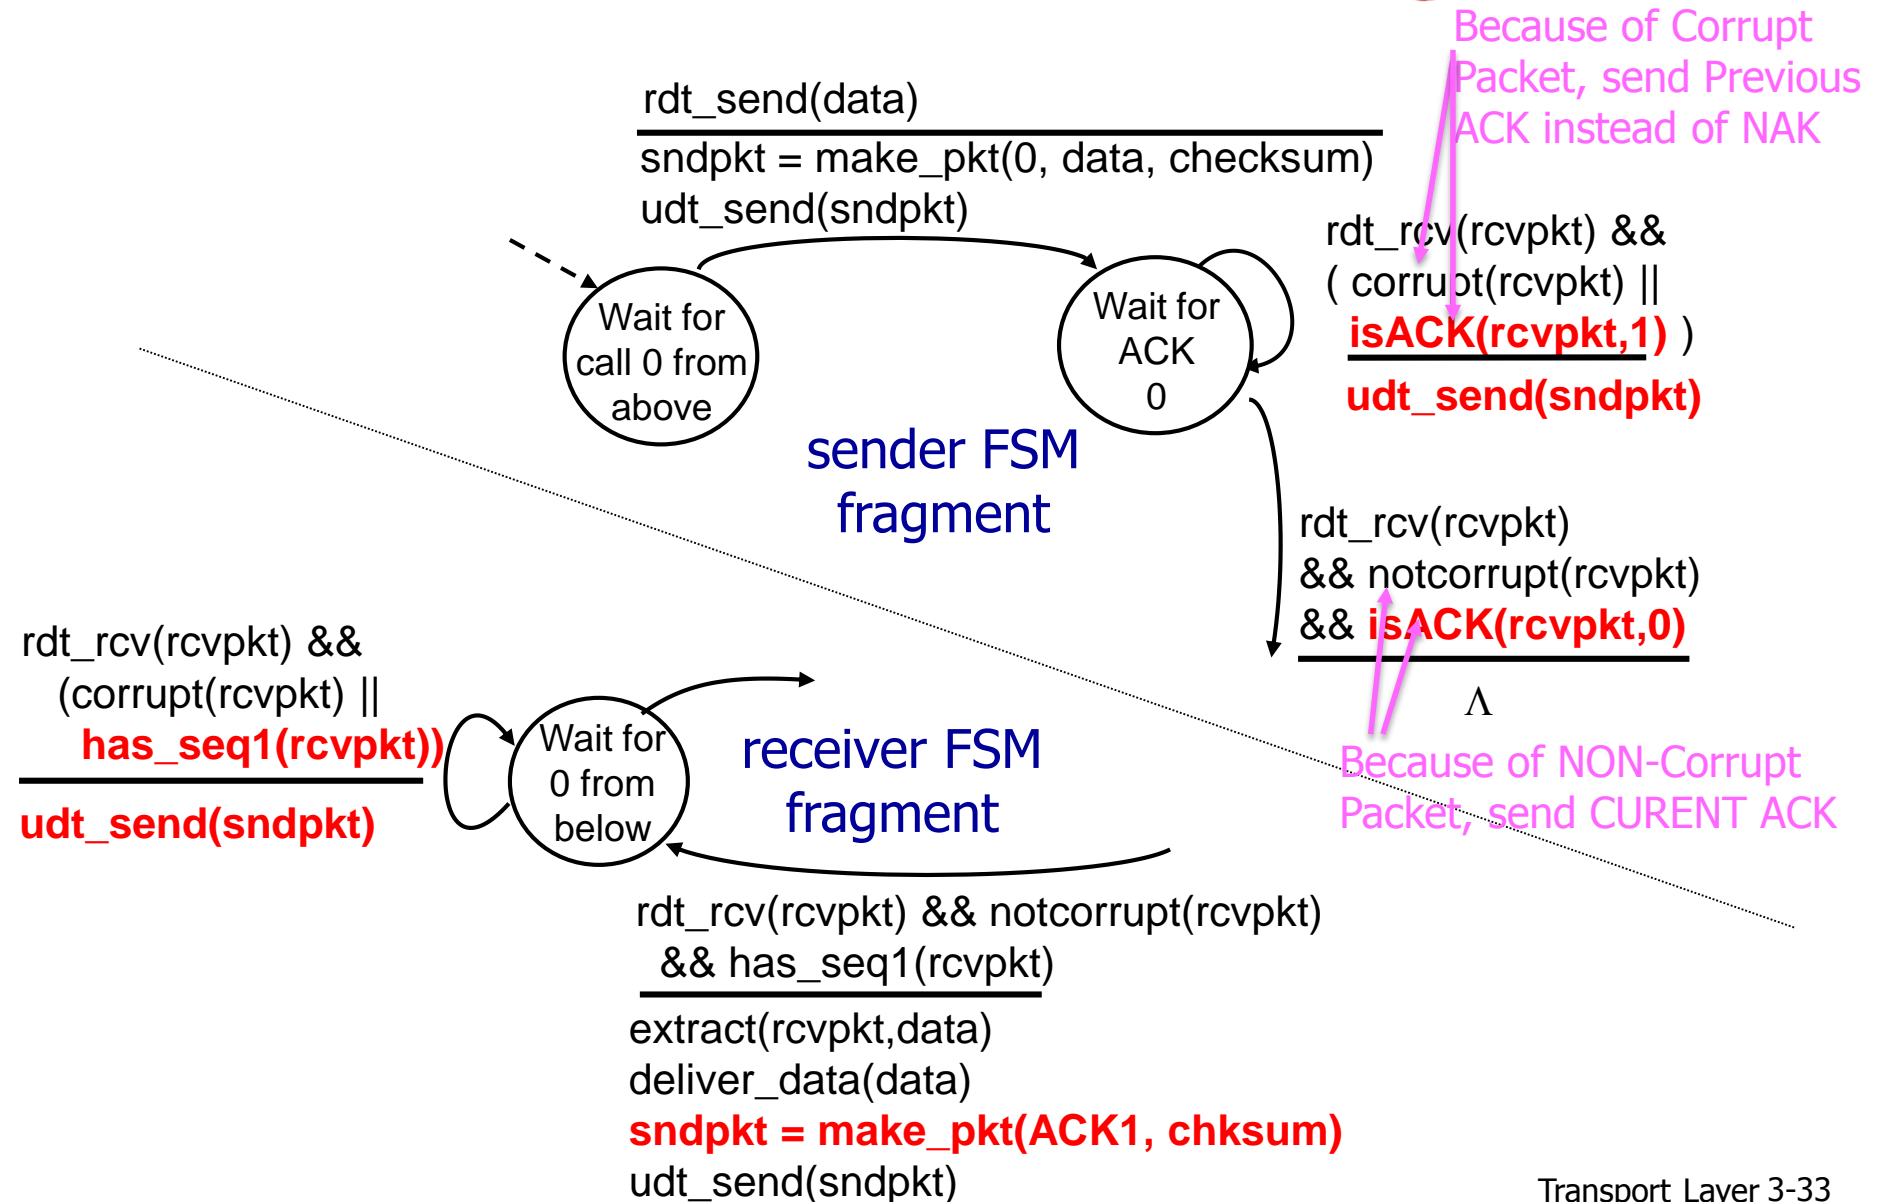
Because of Corrupt Packet, send Previous ACK instead of NAK

rdt_send(data)

sndpkt = make_pkt(0, data, checksum)
udt_send(sndpkt)

rdt_rcv(rcvpkt) &&
( corrupt(rcvpkt) ||
isACK(rcvpkt,1) )

udt_send(sndpkt)

Wait for call 0 from above

Wait for ACK 0

sender FSM fragment

rdt_rcv(rcvpkt)
&& notcorrupt(rcvpkt)
&& isACK(rcvpkt,0)

$\Lambda$

Because of NON-Corrupt Packet, send CURENT ACK

rdt_rcv(rcvpkt) &&
(corrupt(rcvpkt) ||
has_seq1(rcvpkt))

udt_send(sndpkt)

Wait for 0 from below

receiver FSM fragment

rdt_rcv(rcvpkt) && notcorrupt(rcvpkt)
&& has_seq1(rcvpkt)

extract(rcvpkt,data)
deliver_data(data)
sndpkt = make_pkt(ACK1, chksum)
udt_send(sndpkt)

Transport Layer 3-33